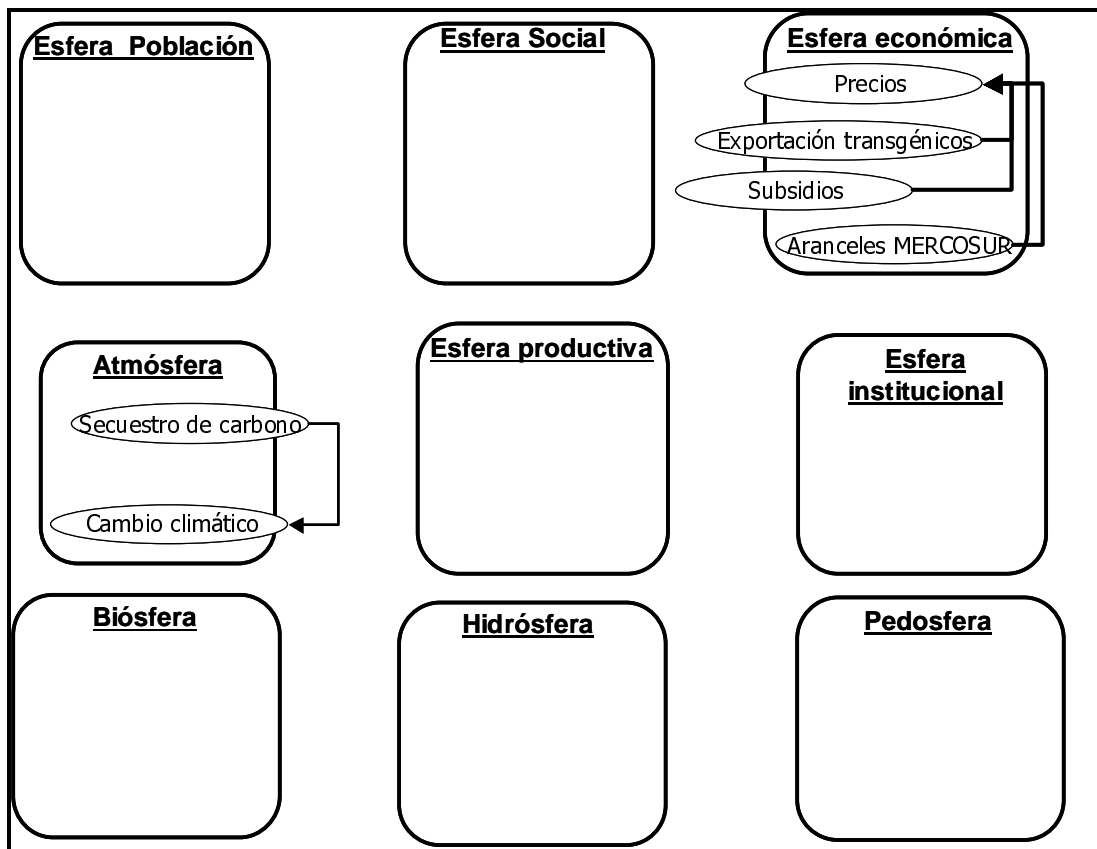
Esfera Población

Esfera Social

Esfera económica

Precios

Exportación transgénicos

Subsidios

Aranceles MERCOSUR

Atmósfera

Secuestro de carbono

Cambio climático

Esfera productiva

Esfera institucional

Biósfera

Hidrósfera

Pedosfera